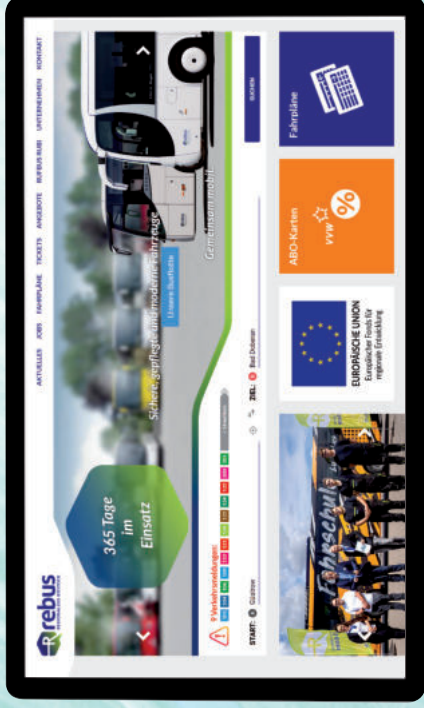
rebus

AKTUELLES JOBS FAHRPLÄNE TICKETS ANGEBOTE BUFBUS RUBI UNTERNEHMEN KONTAKT

365 Tage im Einsatz

Sichere, gepflegte und moderne Fahrzeuge

Unsere Busflotte

Gemeinsam mobil

9 Verkehrsmeldungen

START: Güstrow

ZIEL: Bad Doberan

SUCHEN

EUROPÄISCHE UNION
Europäischer Fonds für regionale Entwicklung

ABO-Karten

VVW

Fahrpläne

Fahrschule